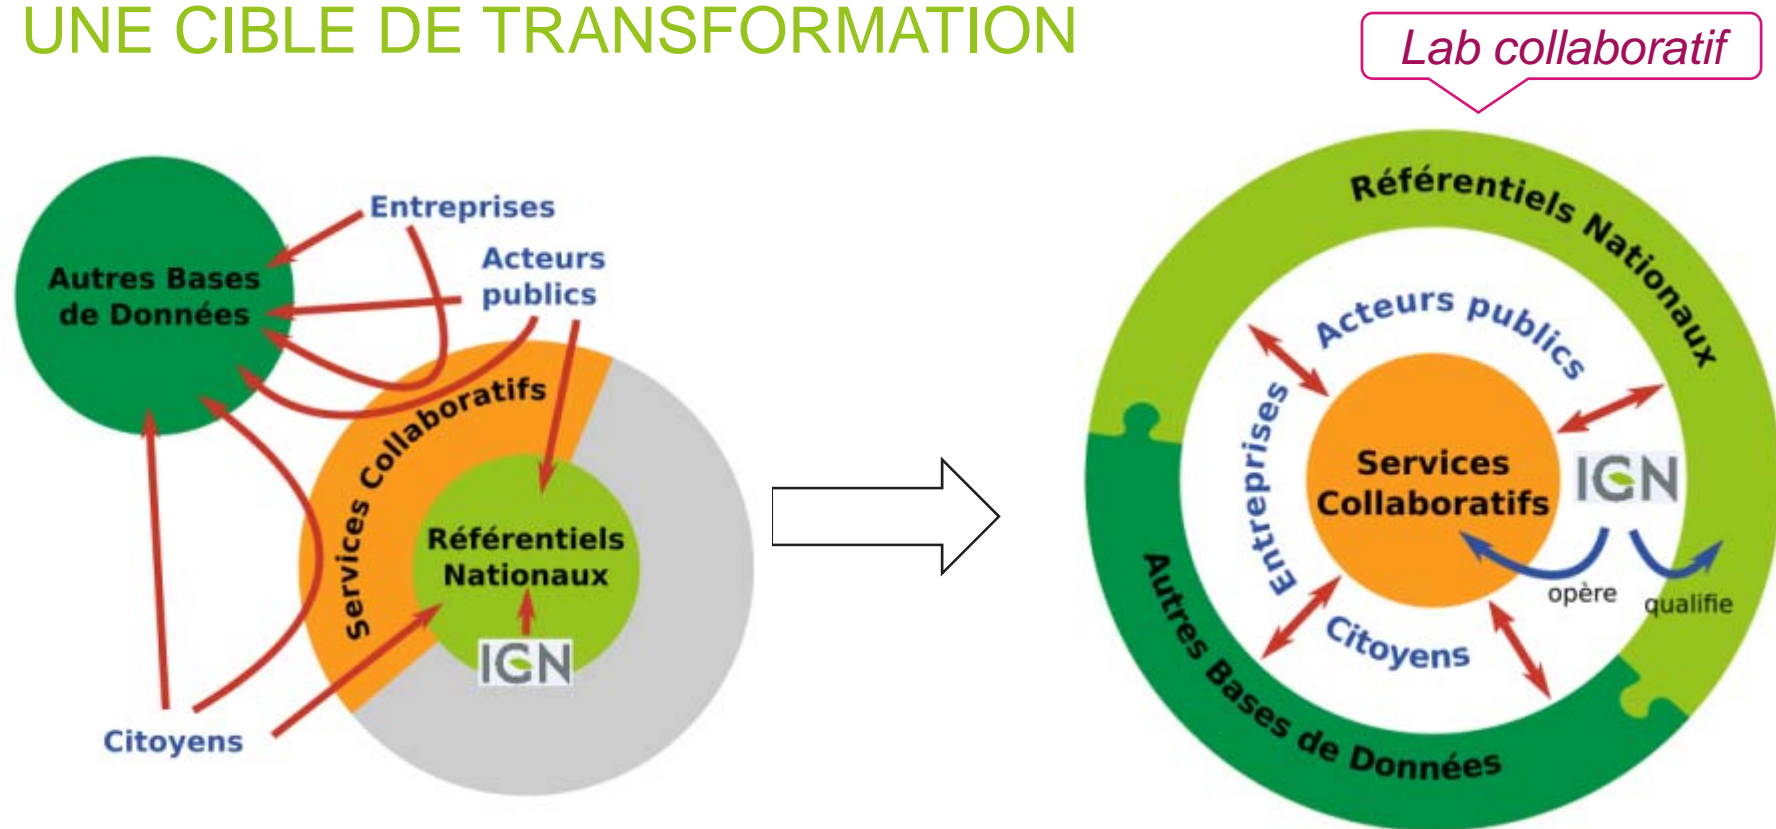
UNE CIBLE DE TRANSFORMATION

Lab collaboratif

Autres Bases de Données

Entreprises

Acteurs publics

Services Collaboratifs

Référentiels Nationaux

IGN

Citoyens

Référentiels Nationaux

Acteurs publics

Entreprises

Services Collaboratifs

IGN

opère

qualifie

Citoyens

Autres Bases de Données